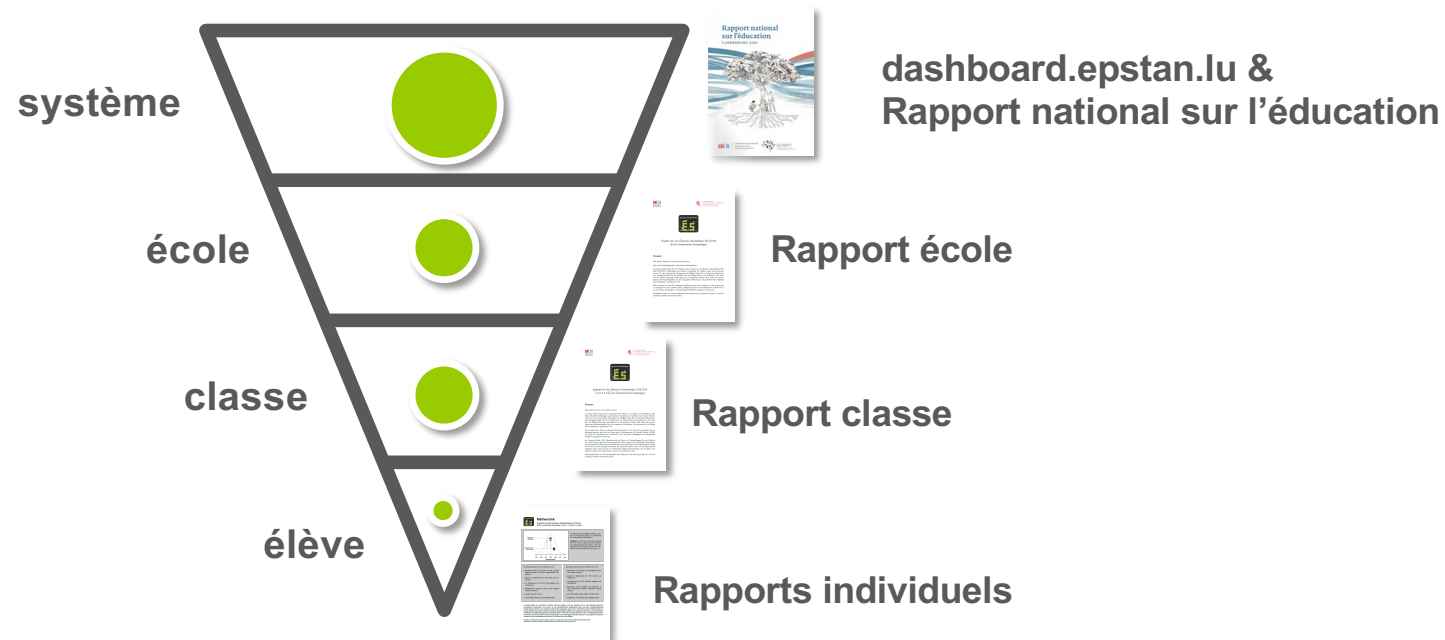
système

école

classe

élève

Rapport national sur l'éducation
Luxembourg 2015

dashboard.epstan.lu & Rapport national sur l'éducation

ÉS

Rapport école

ÉS

Rapport classe

Mathematik

Rapports individuels